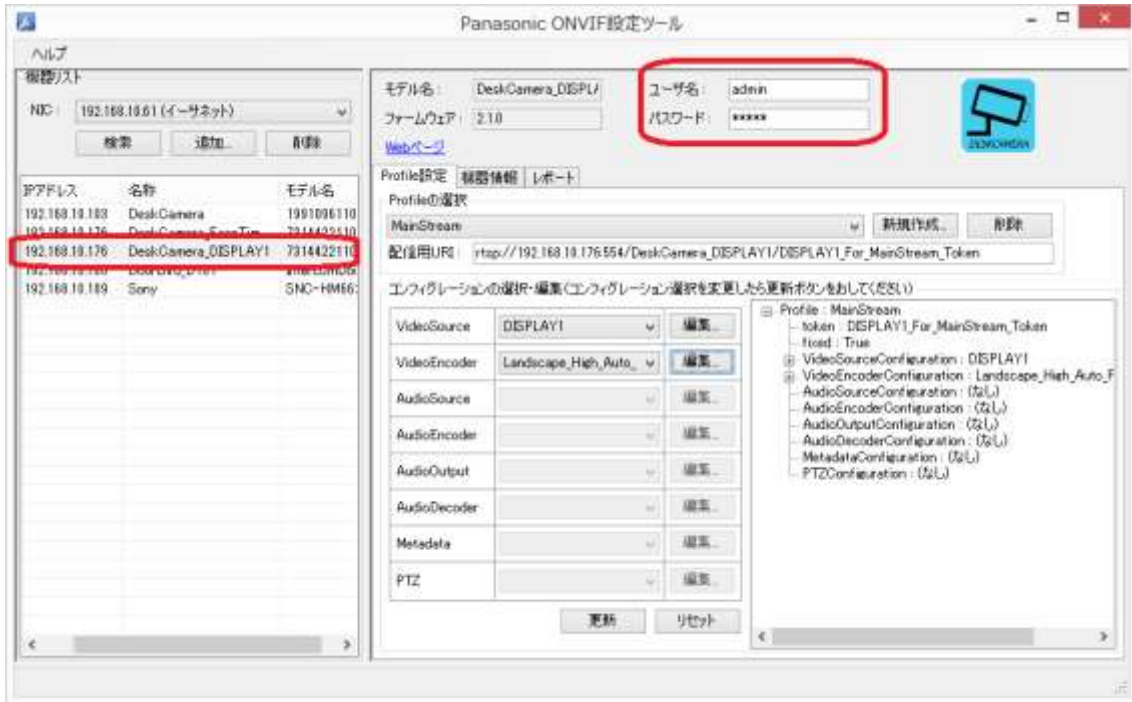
Panasonic ONVIF設定ツール

ヘルプ

機器リスト

NIC: 192.168.10.61 (イーサネット)

検索 追加... 削除

| IPアドレス | 名称 | モデル名 |
|---|---|---|
| 192.168.10.103 | DeskCamera | 1991006110 |
| 192.168.10.176 | DeskCamera_FaceTim | 7314422110 |
| 192.168.10.176 | DeskCamera_DISPLAY1 | 7314422110 |
| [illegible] | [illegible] | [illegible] |
| 192.168.10.189 | Sony | SNC-HM66 |

モデル名: DeskCamera_DISPL/

ファームウェア: 2.1.0

Webページ

ユーザ名: admin

パスワード: *****

Profile設定 | 機器情報 | レポート

Profileの選択

MainStream

新規作成... 削除

配信用URI: rtsp://192.168.10.176:554/DeskCamera_DISPLAY1/DISPLAY1_For_MainStream_Token

コンフィグレーションの選択・編集(コンフィグレーション選択を変更したら更新ボタンをおしてください)

| VideoSource | DISPLAY1 | 編集... |
|---|---|---|
| VideoEncoder | Landscape_High_Auto_ | 編集... |
| AudioSource | | 編集... |
| AudioEncoder | | 編集... |
| AudioOutput | | 編集... |
| AudioDecoder | | 編集... |
| Metadata | | 編集... |
| PTZ | | 編集... |

更新 リセット

Profile : MainStream
token : DISPLAY1_For_MainStream_Token
fixed : True
VideoSourceConfiguration : DISPLAY1
VideoEncoderConfiguration : Landscape_High_Auto_F
AudioSourceConfiguration : (なし)
AudioEncoderConfiguration : (なし)
AudioOutputConfiguration : (なし)
AudioDecoderConfiguration : (なし)
MetadataConfiguration : (なし)
PTZConfiguration : (なし)